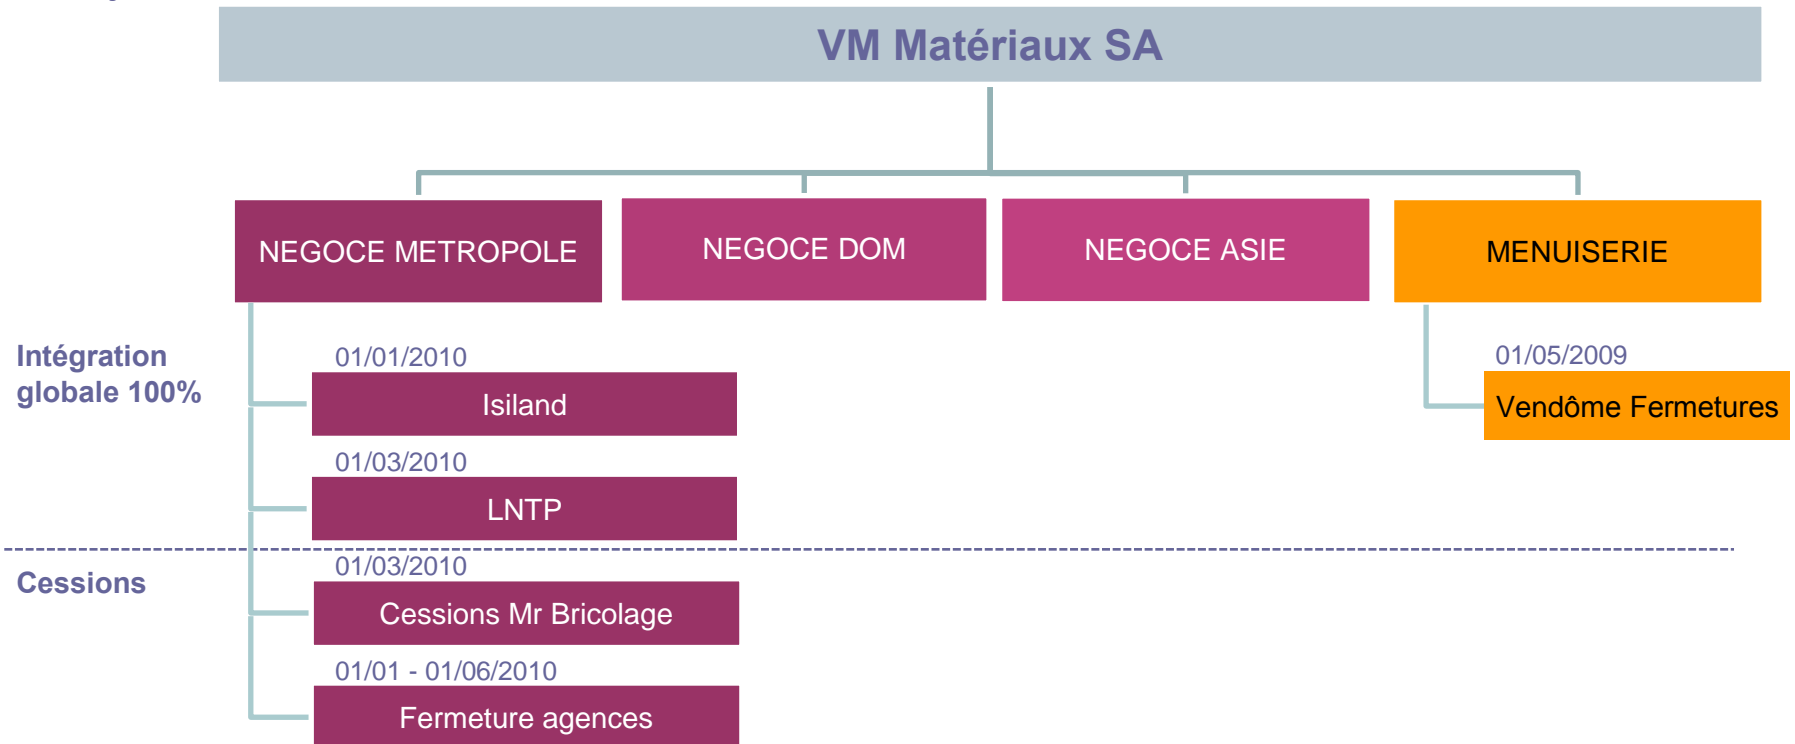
VM Matériaux SA

NEGOCE METROPOLE

NEGOCE DOM

NEGOCE ASIE

MENUISERIE

Intégration globale 100%

01/01/2010
Isiland

01/03/2010
LNTP

01/05/2009
Vendôme Fermetures

Cessions

01/03/2010
Cessions Mr Bricolage

01/01 - 01/06/2010
Fermeture agences